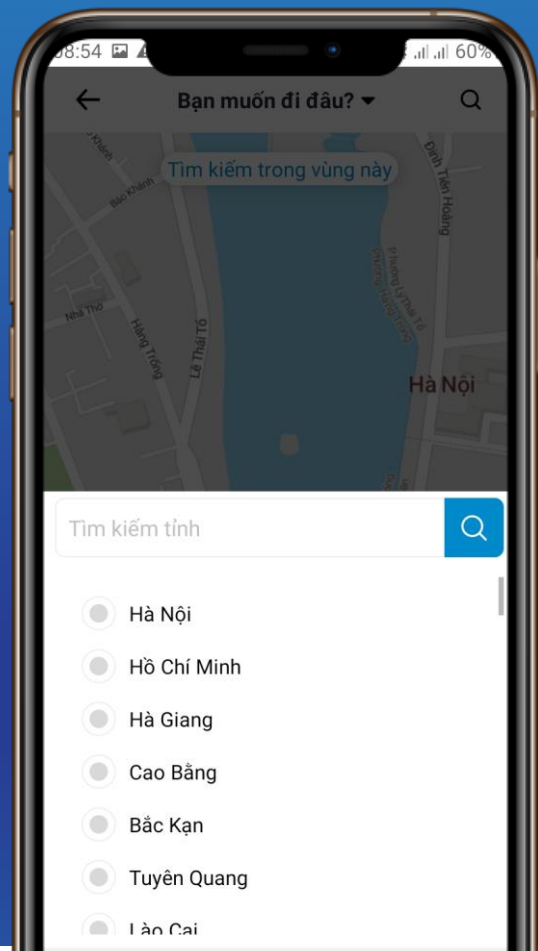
08:54

60%

Bạn muốn đi đâu?

Tìm kiếm trong vùng này

Bảo Khánh

Đinh Tiên Hoàng

Nhà Thờ

Hàng Trống

Lê Thái Tổ

Hà Nội

Tìm kiếm tỉnh

Hà Nội

Hồ Chí Minh

Hà Giang

Cao Bằng

Bắc Kạn

Tuyên Quang

Lào Cai